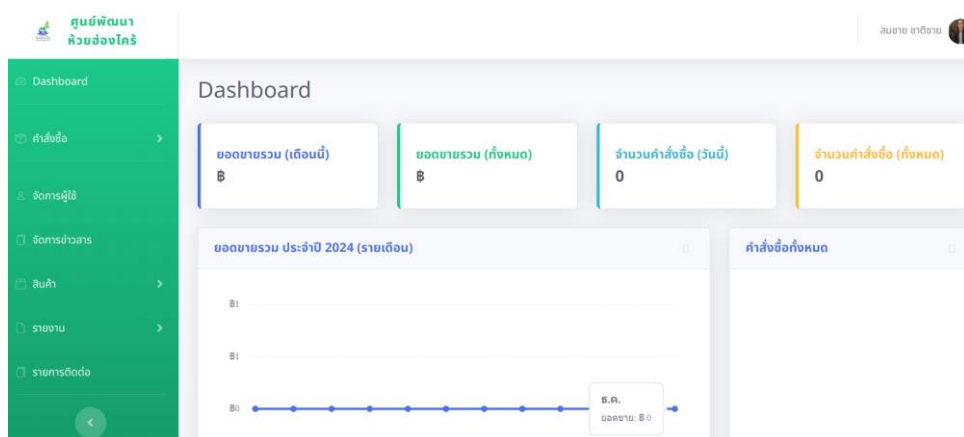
ศูนย์พัฒนา ห้วยฮ่องไคร้

สมชาย ชาติชาย

Dashboard

คำสั่งซื้อ

จัดการผู้ใช้

จัดการข่าวสาร

สินค้า

รายงาน

รายการติดต่อ

Dashboard

ยอดขายรวม (เดือนนี้)
฿

ยอดขายรวม (ทั้งหมด)
฿

จำนวนคำสั่งซื้อ (วันนี้)
0

จำนวนคำสั่งซื้อ (ทั้งหมด)
0

ยอดขายรวม ประจำปี 2024 (รายเดือน)

฿1

฿1

฿0

ธ.ค.
ยอดขาย: ฿ 0

คำสั่งซื้อทั้งหมด